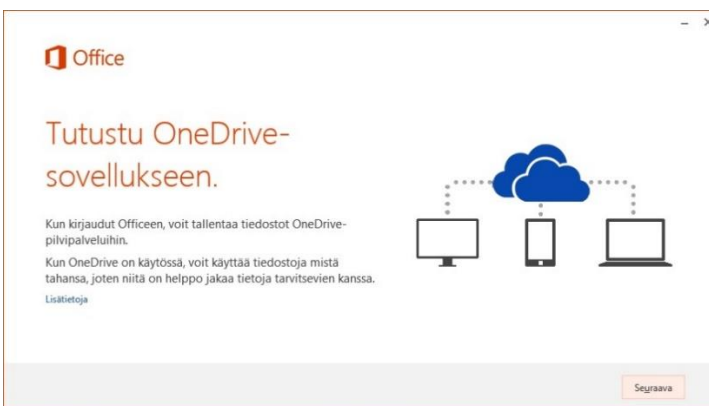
– ×

Office

Tutustu OneDrive-sovellukseen.

Kun kirjaudut Officeen, voit tallentaa tiedostot OneDrive-pilvipalveluihin.

Kun OneDrive on käytössä, voit käyttää tiedostoja mistä tahansa, joten niitä on helppo jakaa tietoja tarvitsevien kanssa.

Lisätietoja

Seuraava